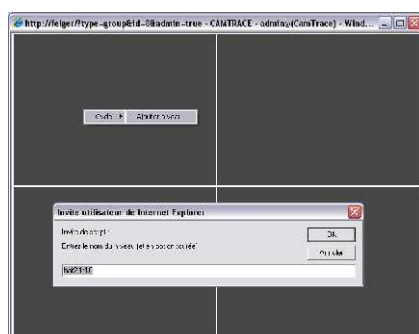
http://felger/?type=group&id=8&admin=true - CAMTRACE - admin@(CamTrace) - Wind...

Cycle ▸ Ajouter vue

Invite utilisateur de Internet Explorer

Invite de script :

Entrez le nom du nouvel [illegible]

OK

Annuler

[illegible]